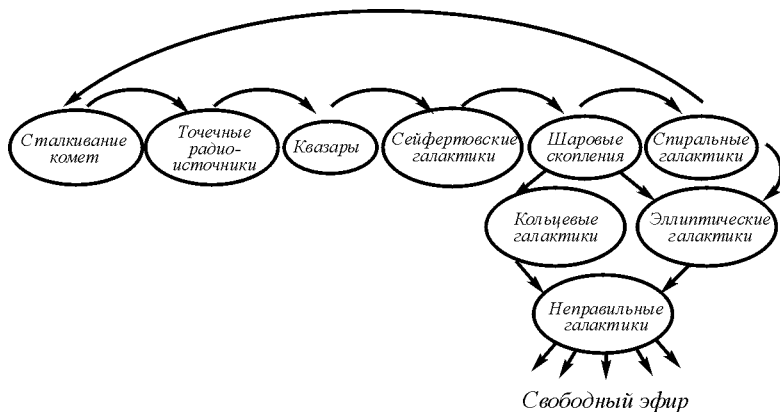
Сталкивание комет

Точечные радиоисточники

Квазары

Сейфертовские галактики

Шаровые скопления

Спиральные галактики

Кольцевые галактики

Эллиптические галактики

Неправильные галактики

Свободный эфир